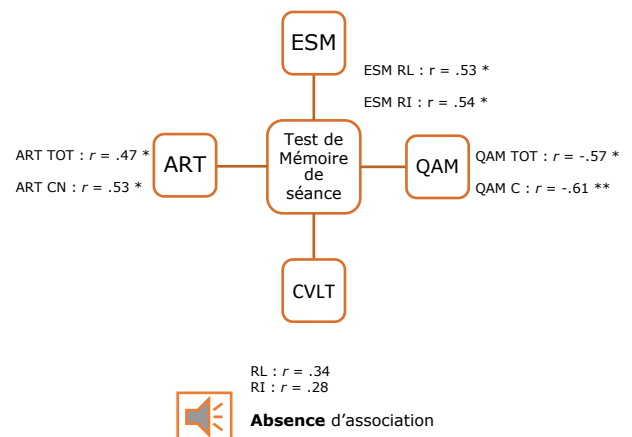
ESM

ESM RL : r = .53 *

ESM RI : r = .54 *

ART TOT : $r$ = .47 *

ART CN : $r$ = .53 *

ART

Test de Mémoire de séance

QAM

QAM TOT : $r$ = -.57 *

QAM C : $r$ = -.61 **

CVLT

RL : $r$ = .34
RI : $r$ = .28

**Absence** d'association